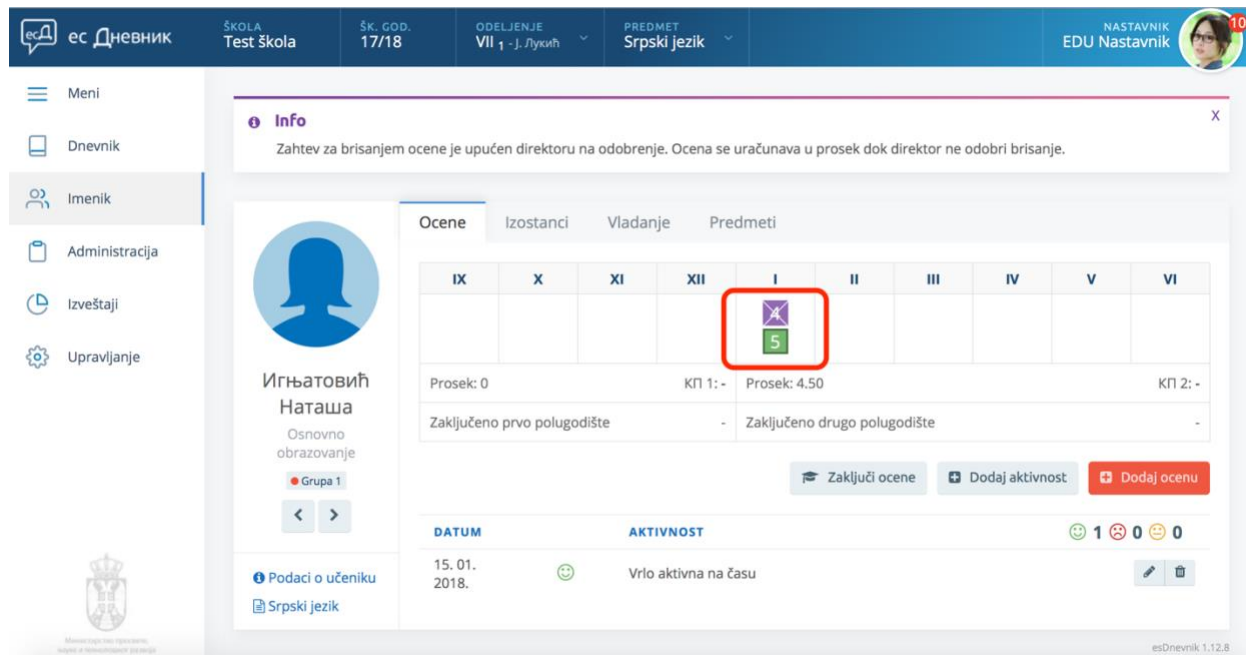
ес Дневник

ŠKOLA
Test škola

ŠK. GOD.
17/18

ODELJENJE
VII 1 - J. Лукић

PREDMET
Srpski jezik

NASTAVNIK
EDU Nastavnik

10

Meni

Dnevnik

Imenik

Administracija

Izveštaji

Upravljanje

Info

X

Zahtev za brisanjem ocene je upućen direktoru na odobrenje. Ocena se uračunava u prosek dok direktor ne odobri brisanje.

Ocene | Izostanci | Vladanje | Predmeti

| IX | X | XI | XII | I | II | III | IV | V | VI |
|---|---|---|---|---|---|---|---|---|---|
| | | | | 4 5 | | | | | |

Prosek: 0

КП 1: -

Prosek: 4.50

КП 2: -

Zaključeno prvo polugodište

-

Zaključeno drugo polugodište

-

Игњатовић Наташа

Osnovno obrazovanje

Grupa 1

Zaključi ocene

Dodaj aktivnost

Dodaj ocenu

DATUM

AKTIVNOST

1 0 0

15. 01. 2018.

Vrlo aktivna na času

Podaci o učeniku

Srpski jezik

Министарство просвете, науке и технолошког развоја

esDnevnik 1.12.8